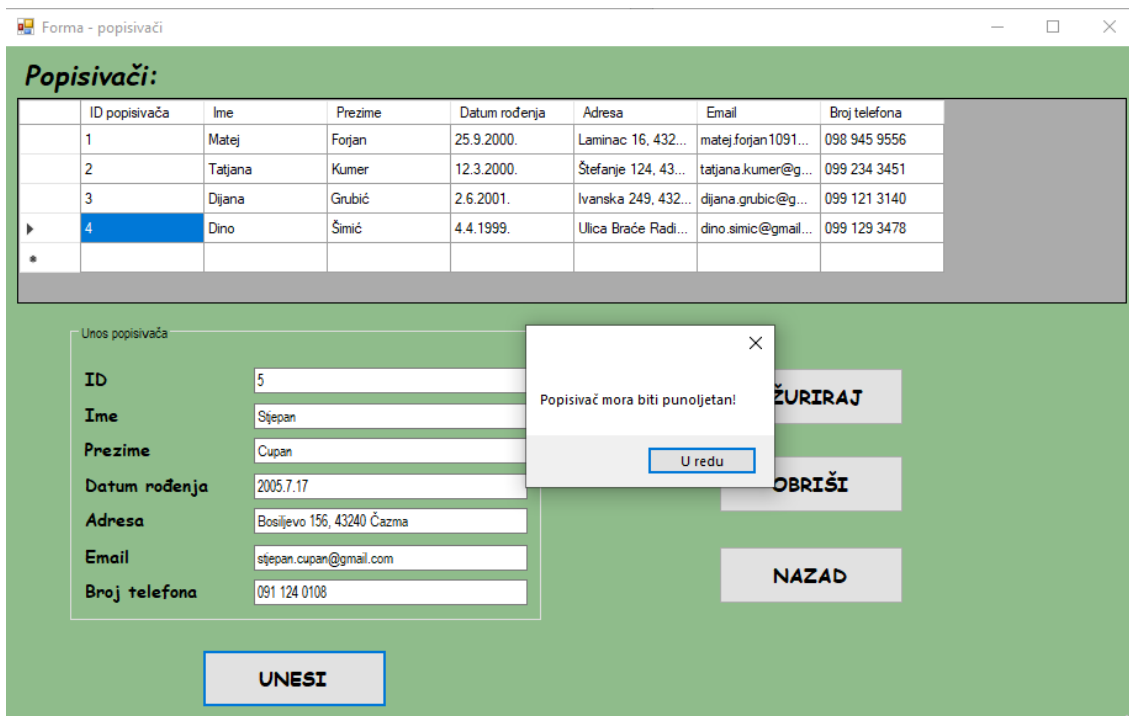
Forma - popisivači

Popisivači:

| ID popisivača | Ime | Prezime | Datum rođenja | Adresa | Email | Broj telefona |
|---|---|---|---|---|---|---|
| 1 | Matej | Forjan | 25.9.2000. | Laminac 16, 432... | matej.forjan1091... | 098 945 9556 |
| 2 | Tatjana | Kumer | 12.3.2000. | Štefanje 124, 43... | tatjana.kumer@g... | 099 234 3451 |
| 3 | Dijana | Grubić | 2.6.2001. | Ivanska 249, 432... | dijana.grubic@g... | 099 121 3140 |
| 4 | Dino | Šimić | 4.4.1999. | Ulica Braće Radi... | dino.simic@gmail... | 099 129 3478 |

Unos popisivača

ID 5
Ime Stjepan
Prezime Cupan
Datum rođenja 2005.7.17
Adresa Bosiljevo 156, 43240 Čazma
Email stjepan.cupan@gmail.com
Broj telefona 091 124 0108

Popisivač mora biti punoljetan!

U redu

AŽURIRAJ

OBRIŠI

NAZAD

UNESI